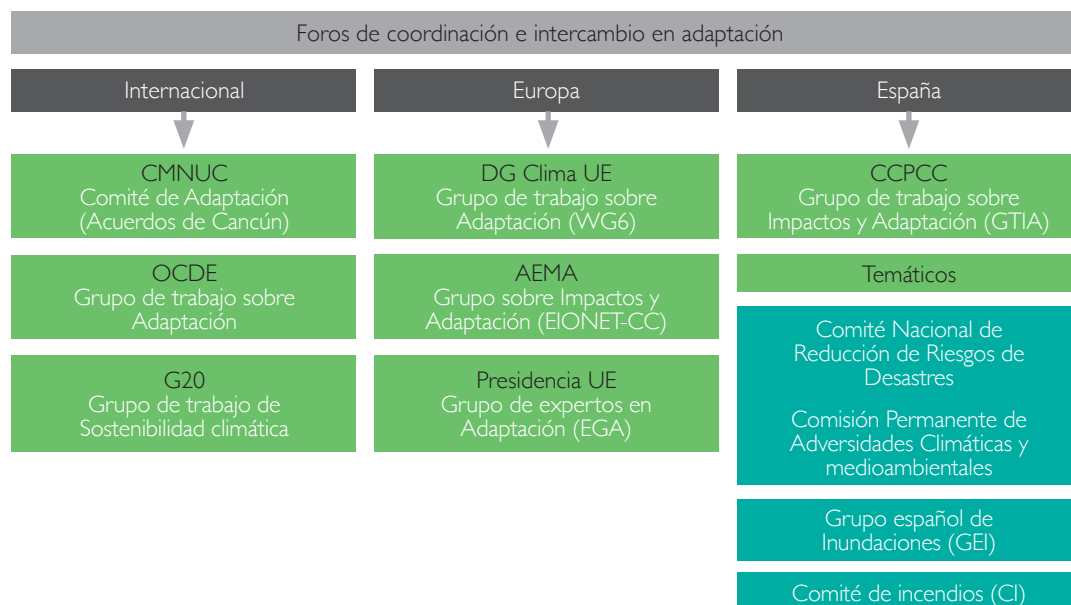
Foros de coordinación e intercambio en adaptación

Internacional

CMNUC
Comité de Adaptación (Acuerdos de Cancún)

OCDE
Grupo de trabajo sobre Adaptación

G20
Grupo de trabajo de Sostenibilidad climática

Europa

DG Clima UE
Grupo de trabajo sobre Adaptación (WG6)

AEMA
Grupo sobre Impactos y Adaptación (EIONET-CC)

Presidencia UE
Grupo de expertos en Adaptación (EGA)

España

CCPCC
Grupo de trabajo sobre Impactos y Adaptación (GTIA)

Temáticos

Comité Nacional de Reducción de Riesgos de Desastres

Comisión Permanente de Adversidades Climáticas y medioambientales

Grupo español de Inundaciones (GEI)

Comité de incendios (CI)